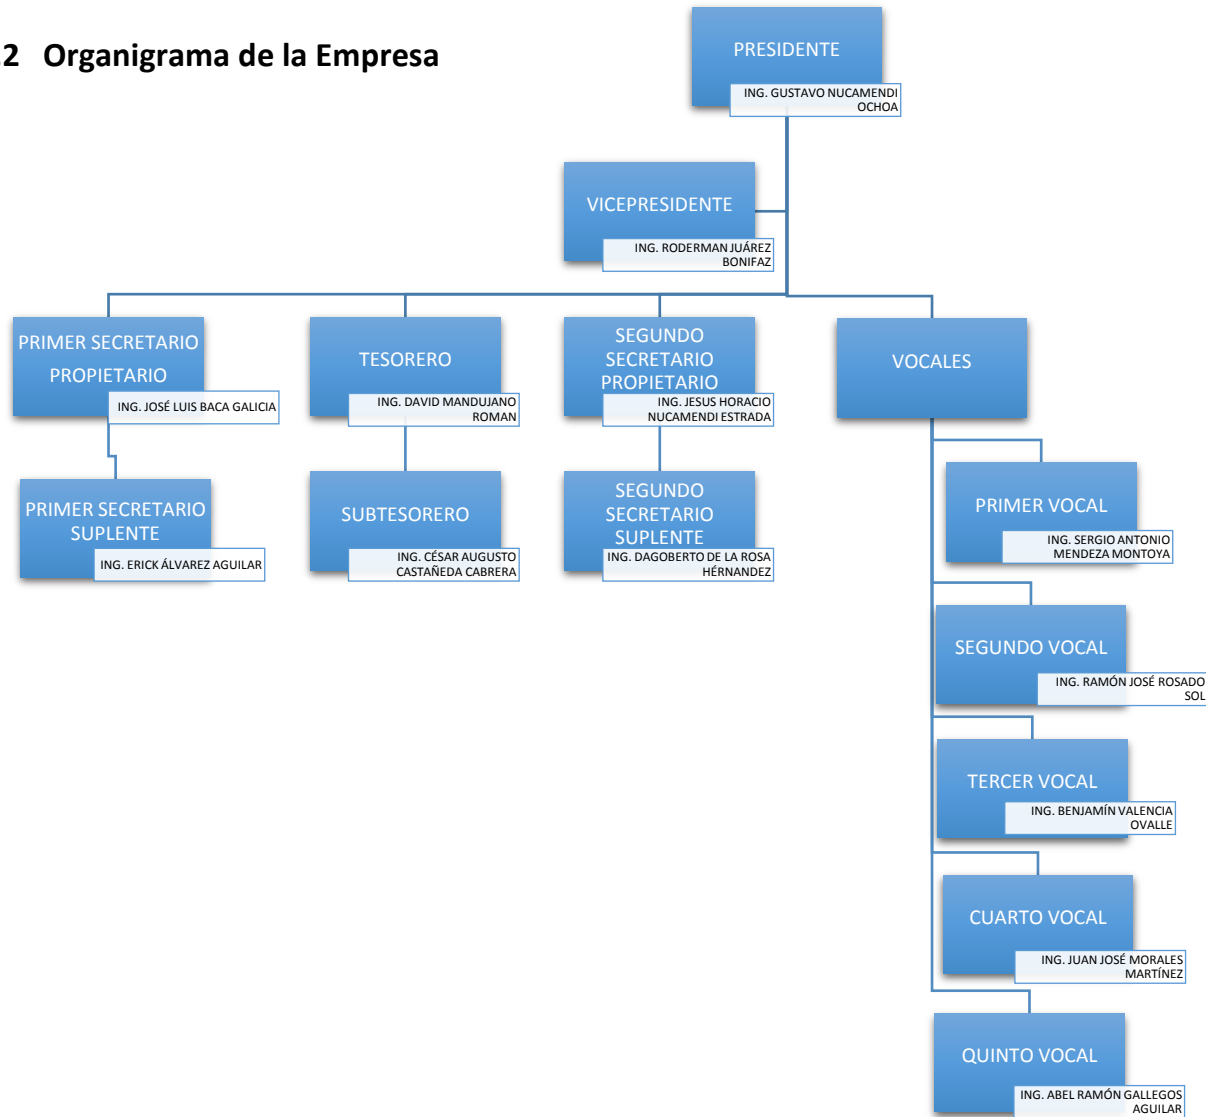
2 Organigrama de la Empresa

PRESIDENTE
ING. GUSTAVO NUCAMENDI OCHOA

VICEPRESIDENTE
ING. RODERMAN JUÁREZ BONIFAZ

PRIMER SECRETARIO PROPIETARIO
ING. JOSÉ LUIS BACA GALICIA

PRIMER SECRETARIO SUPLENTE
ING. ERICK ÁLVAREZ AGUILAR

TESORERO
ING. DAVID MANDUJANO ROMAN

SUBTESORERO
ING. CÉSAR AUGUSTO CASTAÑEDA CABRERA

SEGUNDO SECRETARIO PROPIETARIO
ING. JESUS HORACIO NUCAMENDI ESTRADA

SEGUNDO SECRETARIO SUPLENTE
ING. DAGOBERTO DE LA ROSA HÉRNANDEZ

VOCALES

PRIMER VOCAL
ING. SERGIO ANTONIO MENDEZA MONTOYA

SEGUNDO VOCAL
ING. RAMÓN JOSÉ ROSADO SOL

TERCER VOCAL
ING. BENJAMÍN VALENCIA OVALLE

CUARTO VOCAL
ING. JUAN JOSÉ MORALES MARTÍNEZ

QUINTO VOCAL
ING. ABEL RAMÓN GALLEGOS AGUILAR